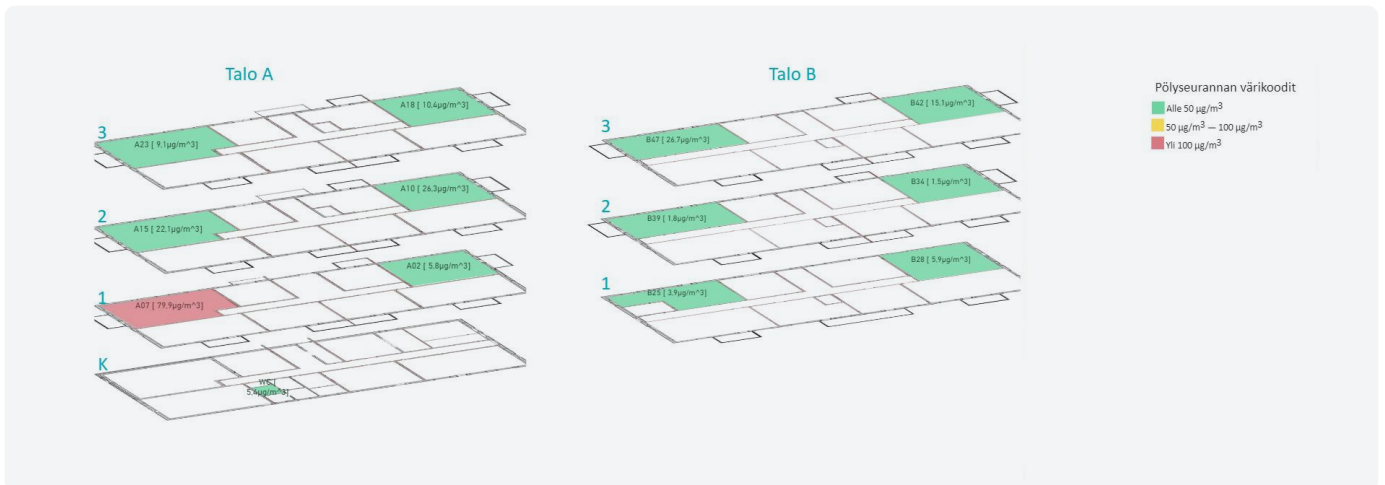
Talo A

3

A18 [ 10.4µg/m^3]

A23 [ 9.1µg/m^3]

2

A10 [ 26.3µg/m^3]

A15 [ 22.1µg/m^3]

1

A02 [ 5.8µg/m^3]

A07 [ 79.9µg/m^3]

K

WC [ 5.4µg/m^3]

Talo B

3

B42 [ 15.1µg/m^3]

B47 [ 26.7µg/m^3]

2

B34 [ 1.5µg/m^3]

B39 [ 1.8µg/m^3]

1

B28 [ 5.9µg/m^3]

B25 [ 3.9µg/m^3]

Pölyseurannan värikoodit

Alle 50 µg/m$^3$

50 µg/m$^3$ — 100 µg/m$^3$

Yli 100 µg/m$^3$